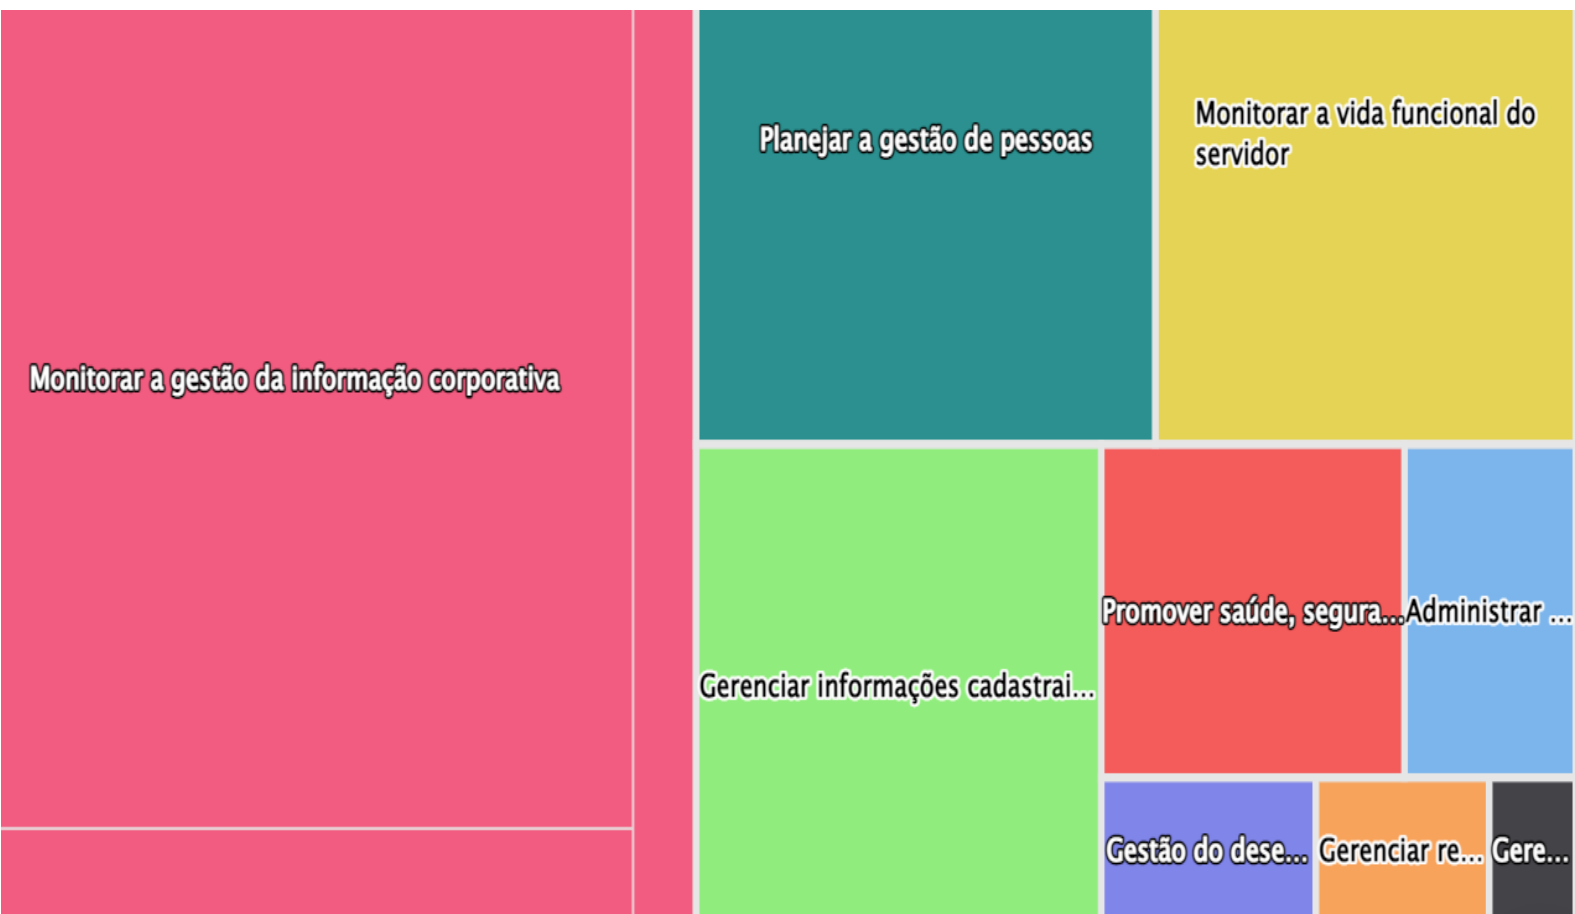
Monitorar a gestão da informação corporativa

Planejar a gestão de pessoas

Monitorar a vida funcional do servidor

Gerenciar informações cadastrai...

Promover saúde, segura...

Administrar ...

Gestão do dese...

Gerenciar re...

Gere...